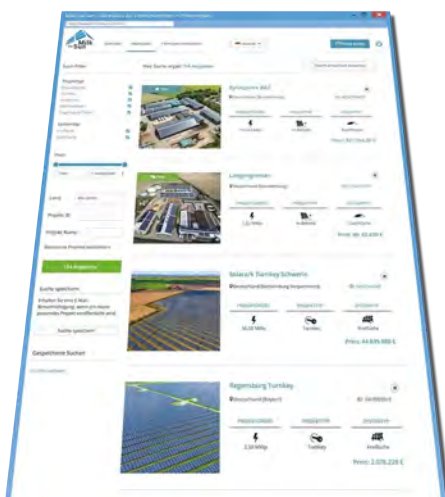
Milk the Sun

Such-Filter

Ihre Suche ergab 174 Angebote

174 Angebote

Suche speichern

Suche speichern

Gespeicherte Suchen

Solarpark Turnkey Schwerin

Deutschland (Mecklenburg-Vorpommern)

50,00 MWp

Turnkey

Freifläche

Preis: 44.839.000 €

Regensburg Turnkey

Deutschland (Bayern)

2,50 MWp

Turnkey

Freifläche

Preis: 2.078.220 €